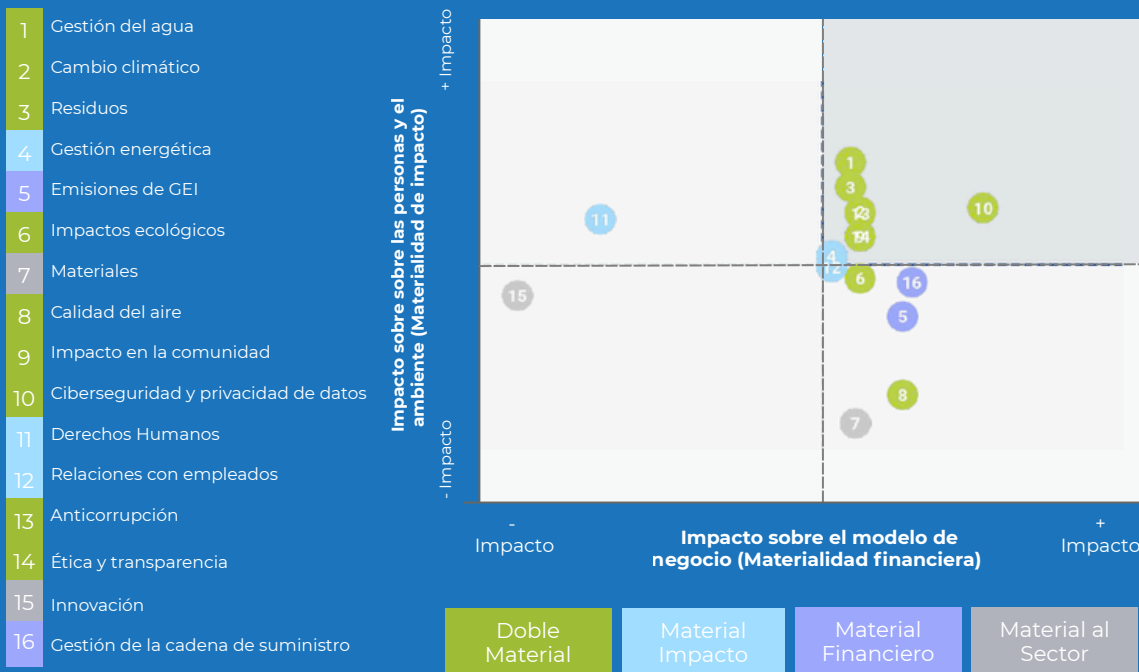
1 Gestión del agua
2 Cambio climático
3 Residuos
4 Gestión energética
5 Emisiones de GEI
6 Impactos ecológicos
7 Materiales
8 Calidad del aire
9 Impacto en la comunidad
10 Ciberseguridad y privacidad de datos
11 Derechos Humanos
12 Relaciones con empleados
13 Anticorrupción
14 Ética y transparencia
15 Innovación
16 Gestión de la cadena de suministro

+ Impacto

Impacto sobre las personas y el ambiente (Materialidad de impacto)

- Impacto

1
3
13
10
11
14
4
12
6
16
15
5
8
7

- Impacto

Impacto sobre el modelo de negocio (Materialidad financiera)

+ Impacto

Doble Material
Material Impacto
Material Financiero
Material al Sector